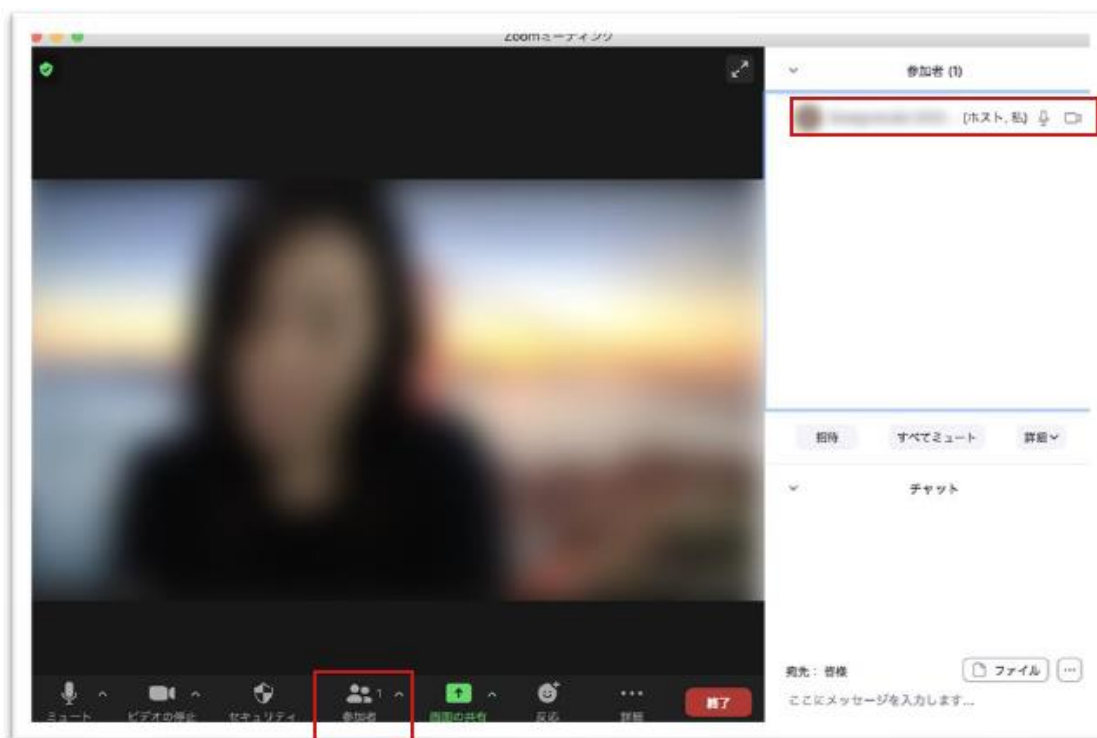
Zoomミーティング

参加者 (1)

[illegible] (ホスト, 私)

招待　すべてミュート　詳細

チャット

宛先：皆様

ファイル

ここにメッセージを入力します...

ミュート　ビデオの停止　セキュリティ　参加者 1　画面の共有　反応　詳細　終了